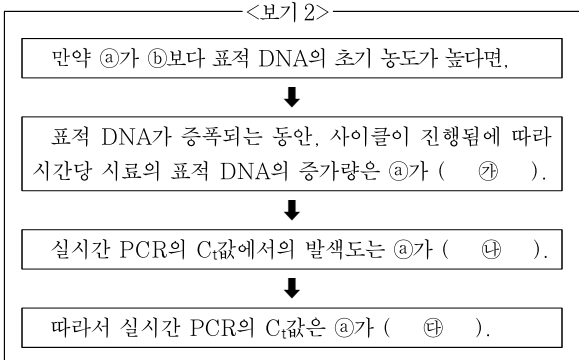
<보기 2>

만약 ⓐ가 ⓑ보다 표적 DNA의 초기 농도가 높다면,

표적 DNA가 증폭되는 동안, 사이클이 진행됨에 따라 시간당 시료의 표적 DNA의 증가량은 ⓐ가 ( ㉮ ).

실시간 PCR의 $C_t$값에서의 발색도는 ⓐ가 ( ㉯ ).

따라서 실시간 PCR의 $C_t$값은 ⓐ가 ( ㉰ ).